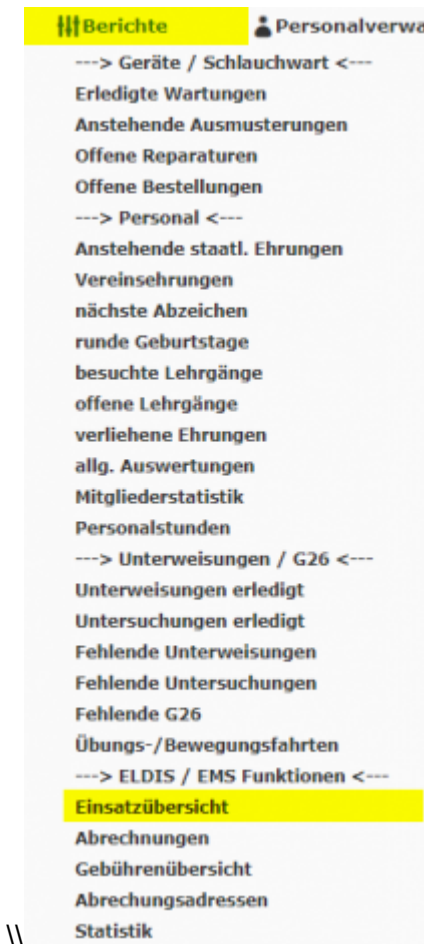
Berichte Personalverwa

---> Geräte / Schlauchwart <---
Erledigte Wartungen
Anstehende Ausmusterungen
Offene Reparaturen
Offene Bestellungen
---> Personal <---
Anstehende staatl. Ehrungen
Vereinsehrungen
nächste Abzeichen
runde Geburtstage
besuchte Lehrgänge
offene Lehrgänge
verliehene Ehrungen
allg. Auswertungen
Mitgliederstatistik
Personalstunden
---> Unterweisungen / G26 <---
Unterweisungen erledigt
Untersuchungen erledigt
Fehlende Unterweisungen
Fehlende Untersuchungen
Fehlende G26
Übungs-/Bewegungsfahrten
---> ELDIS / EMS Funktionen <---
Einsatzübersicht
Abrechnungen
Gebührenübersicht
Abrechungsadressen
\\ Statistik